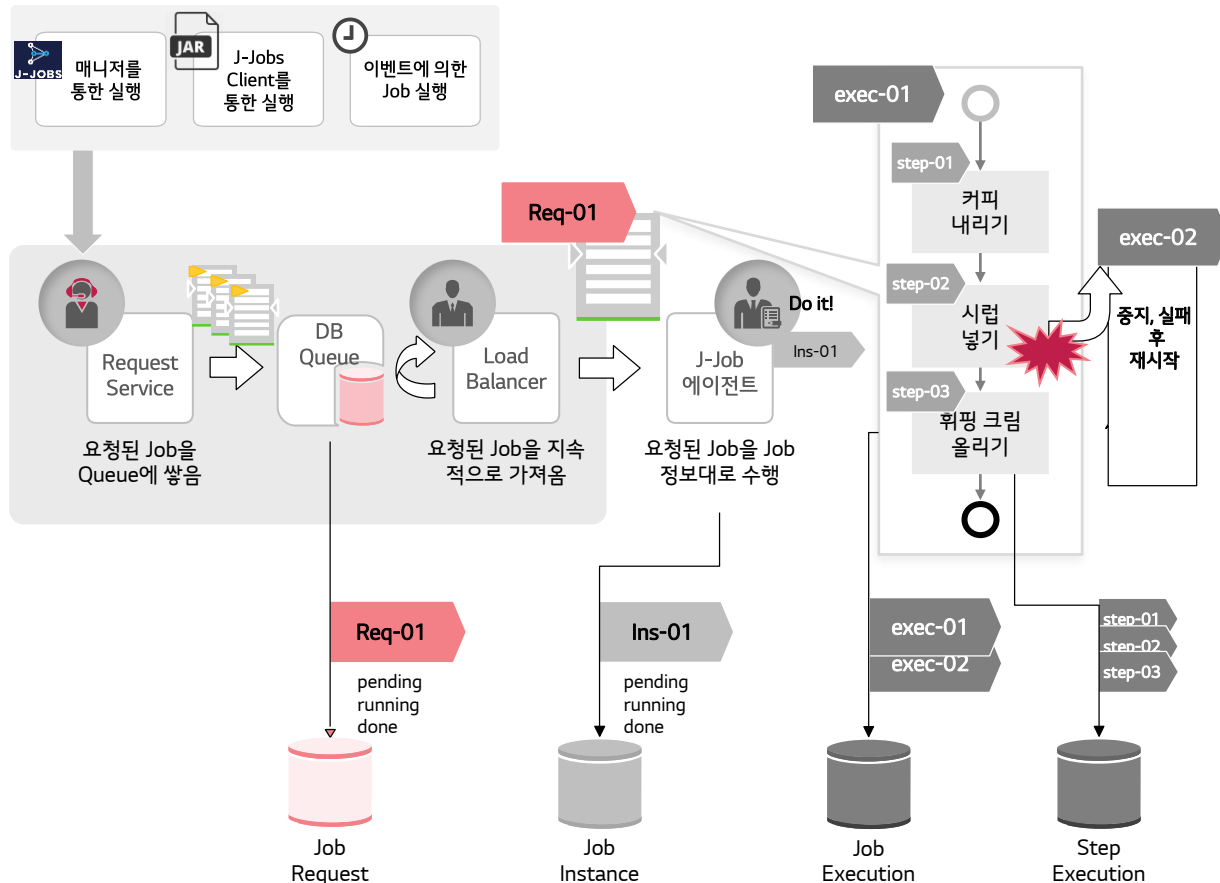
J-JOBS

매니저를 통한 실행

JAR

J-Jobs Client를 통한 실행

이벤트에 의한 Job 실행

exec-01

step-01

커피 내리기

step-02

시럽 넣기

step-03

휘핑 크림 올리기

exec-02

중지, 실패 후 재시작

Req-01

Request Service

DB Queue

Load Balancer

J-Job 에이전트

Do it!

Ins-01

요청된 Job을 Queue에 쌓음

요청된 Job을 지속적으로 가져옴

요청된 Job을 Job 정보대로 수행

Req-01

pending
running
done

Ins-01

pending
running
done

exec-01

exec-02

step-01

step-02

step-03

Job Request

Job Instance

Job Execution

Step Execution